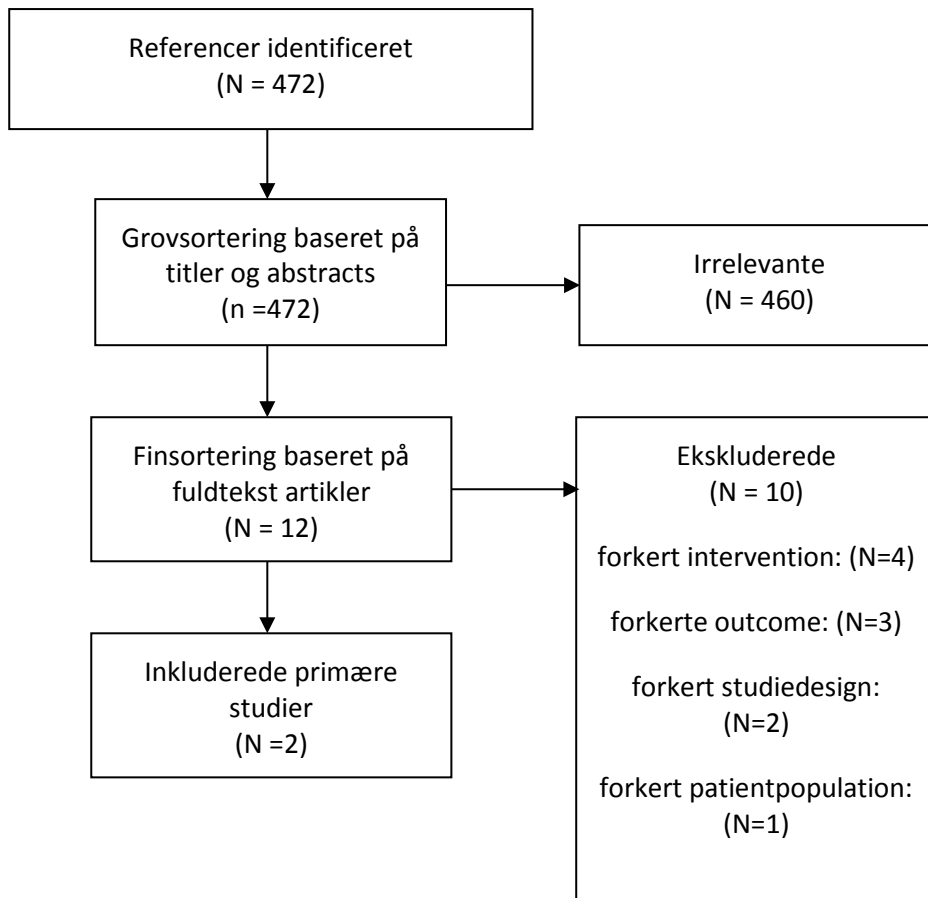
Referencer identificeret
(N = 472)

Grovsortering baseret på titler og abstracts
(n =472)

Irrelevante
(N = 460)

Finsortering baseret på fuldtekst artikler
(N = 12)

Ekskluderede
(N = 10)

forkert intervention: (N=4)

forkerte outcome: (N=3)

forkert studiedesign: (N=2)

forkert patientpopulation: (N=1)

Inkluderede primære studier
(N =2)